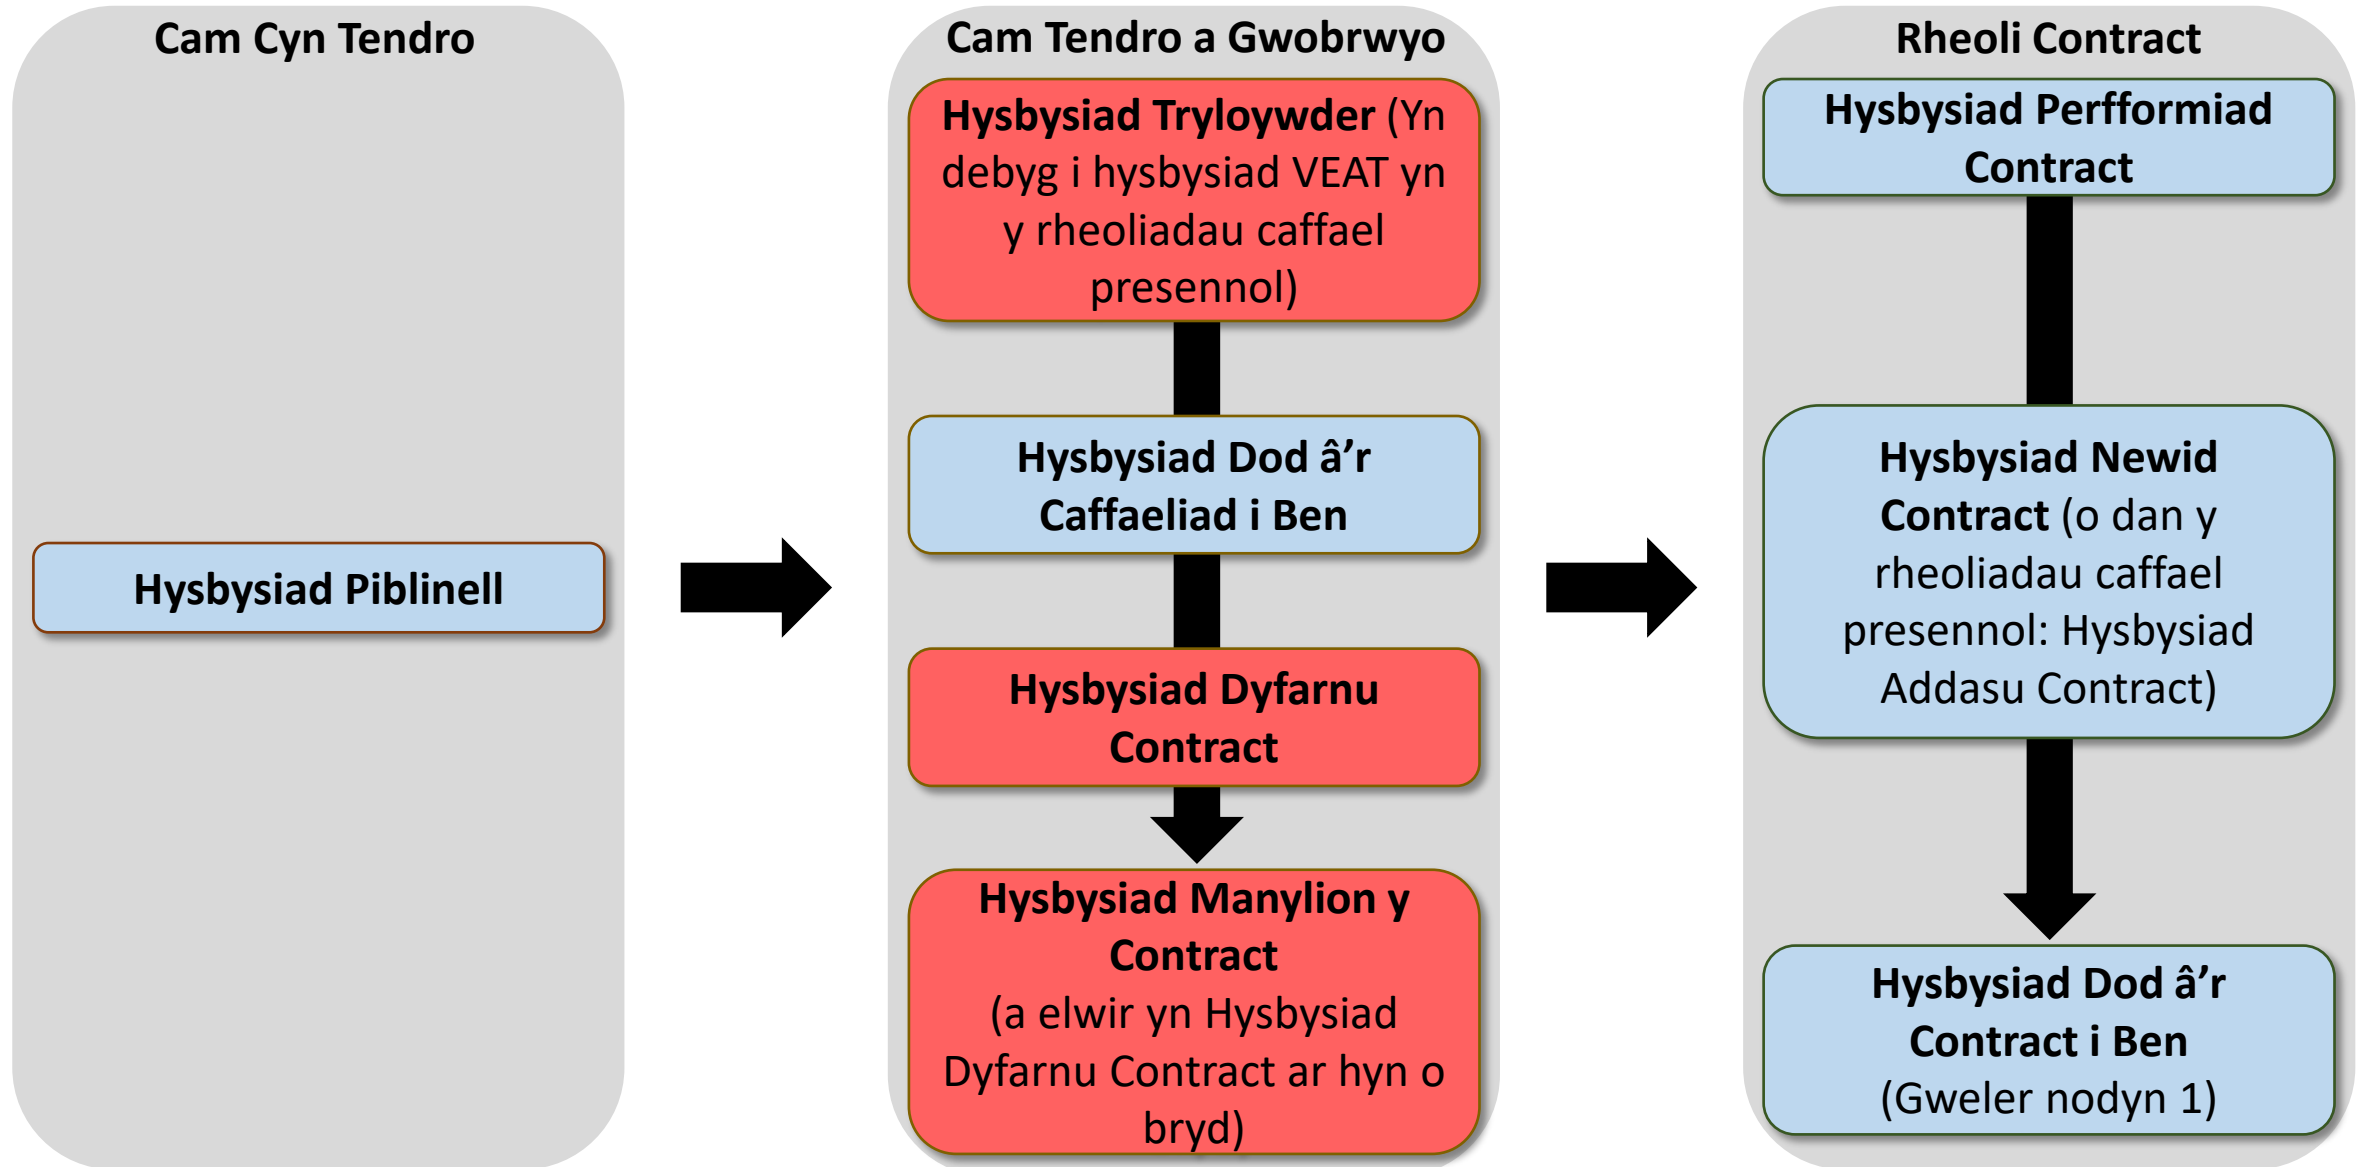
Cam Cyn Tendro

Hysbysiad Piblinell

Cam Tendro a Gwobrwyo

Hysbysiad Tryloywder (Yn debyg i hysbysiad VEAT yn y rheoliadau caffael presennol)

Hysbysiad Dod â'r Caffaeliad i Ben

Hysbysiad Dyfarnu Contract

Hysbysiad Manylion y Contract (a elwir yn Hysbysiad Dyfarnu Contract ar hyn o bryd)

Rheoli Contract

Hysbysiad Perfformiad Contract

Hysbysiad Newid Contract (o dan y rheoliadau caffael presennol: Hysbysiad Addasu Contract)

Hysbysiad Dod â'r Contract i Ben (Gweler nodyn 1)